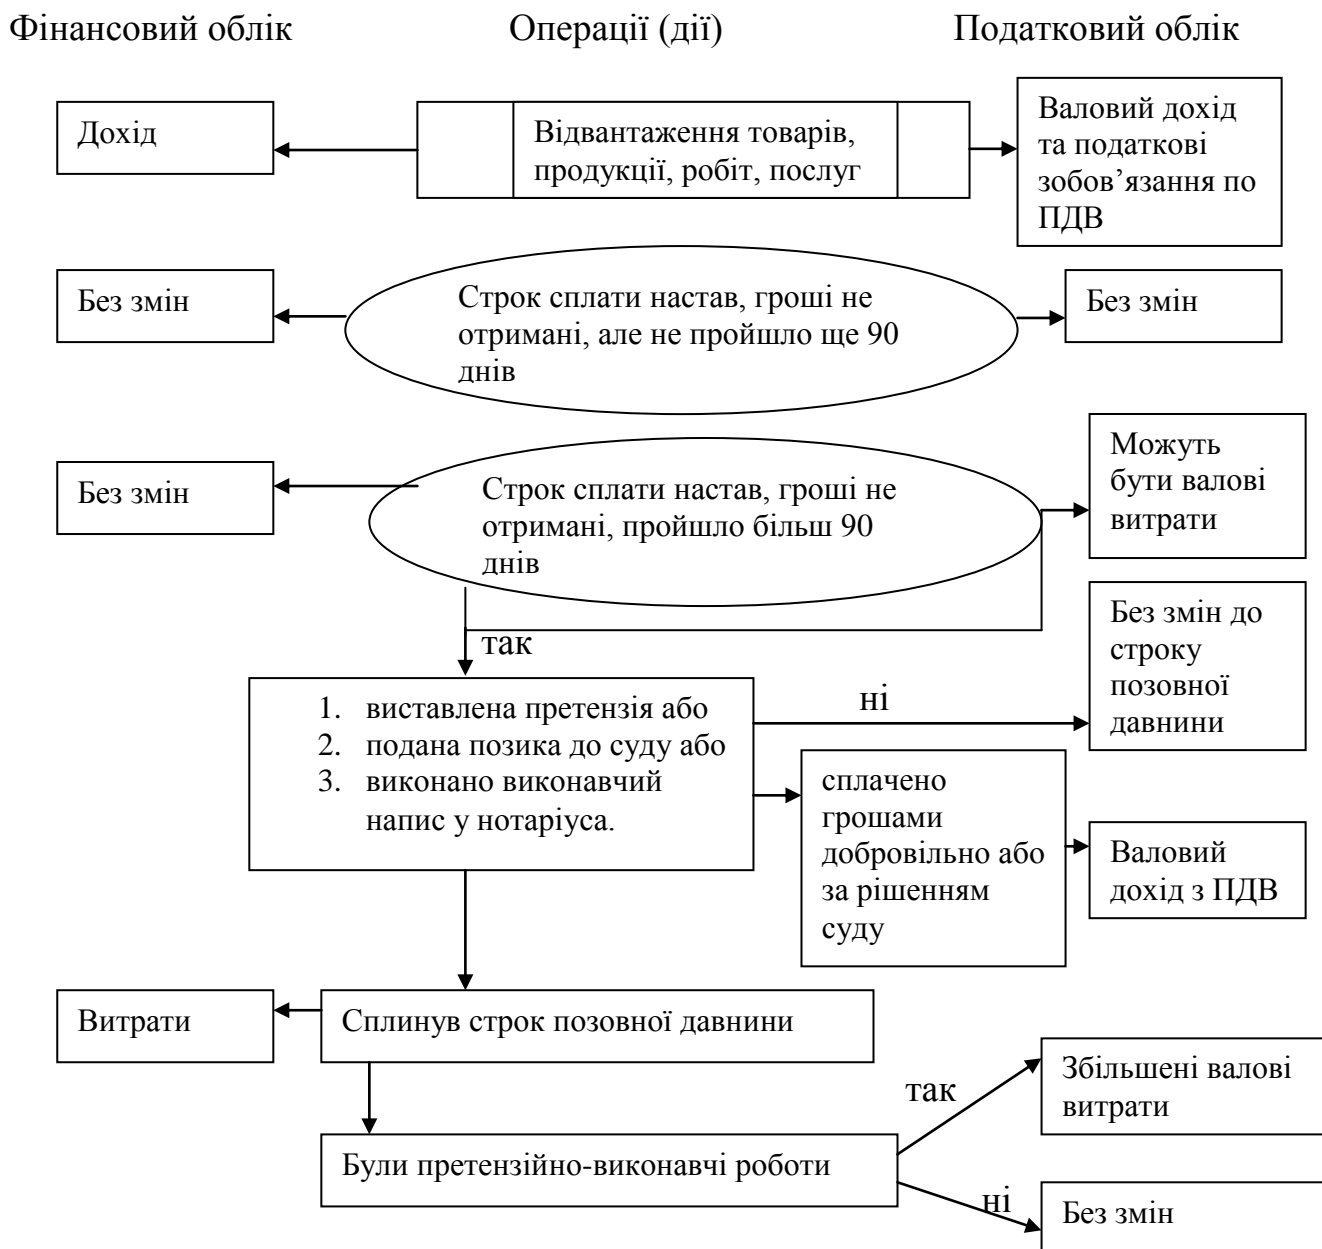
Фінансовий облік

Операції (дії)

Податковий облік

Дохід

Відвантаження товарів, продукції, робіт, послуг

Валовий дохід та податкові зобов'язання по ПДВ

Без змін

Строк сплати настав, гроші не отримані, але не пройшло ще 90 днів

Без змін

Без змін

Строк сплати настав, гроші не отримані, пройшло більш 90 днів

Можуть бути валові витрати

так

Без змін до строку позовної давнини

1. виставлена претензія або
2. подана позика до суду або
3. виконано виконавчий напис у нотаріуса.

ні

сплачено грошами добровільно або за рішенням суду

Валовий дохід з ПДВ

Витрати

Сплинув строк позовної давнини

так

Збільшені валові витрати

Були претензійно-виконавчі роботи

ні

Без змін